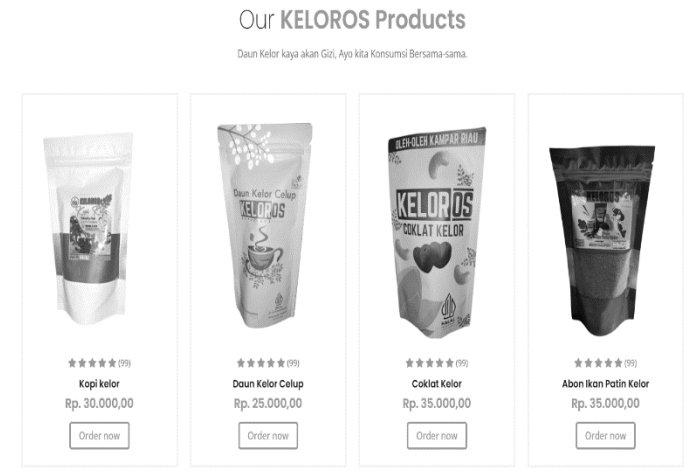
Our KELOROS Products

Daun Kelor kaya akan Gizi, Ayo kita Konsumsi Bersama-sama.

Daun Kelor Celup
KELOROS

OLEH-OLEH KAMPAR RIAU
KELOROS
COKLAT KELOR

(99)
Kopi kelor
Rp. 30.000,00
Order now

(99)
Daun Kelor Celup
Rp. 25.000,00
Order now

(99)
Coklat Kelor
Rp. 35.000,00
Order now

(99)
Abon Ikan Patin Kelor
Rp. 35.000,00
Order now